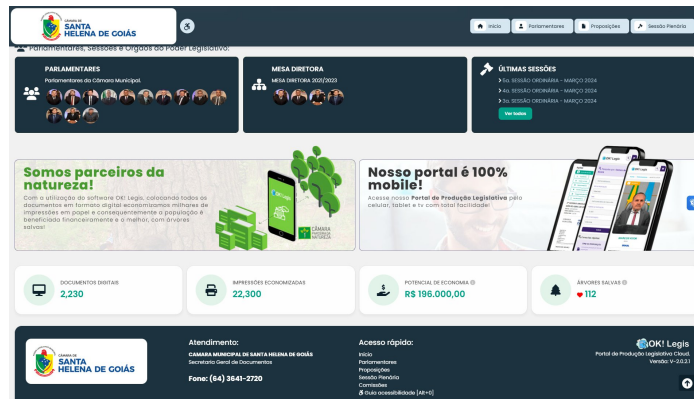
CÂMARA DE SANTA HELENA DE GOIÁS

Início | Parlamentares | Proposições | Sessão Plenária

Parlamentares, Sessões e Órgãos do Poder Legislativo:

PARLAMENTARES
Parlamentares da Câmara Municipal.

MESA DIRETORA
MESA DIRETORA 2023/2023

ÚLTIMAS SESSÕES
5a. SESSÃO ORDINÁRIA - MARÇO 2024
4a. SESSÃO ORDINÁRIA - MARÇO 2024
3a. SESSÃO ORDINÁRIA - MARÇO 2024
Ver todas

Somos parceiros da natureza!
Com a utilização do software OK! Legis, colocando todos os documentos em formato digital economizamos milhares de impressões em papel e consequentemente a população é beneficiada financeiramente e o melhor, com árvores salvas!

CÂMARA PARCEIRA DA NATUREZA

Nosso portal é 100% mobile!
Acesse nosso Portal de Produção Legislativa pelo celular, tablet e tv com total facilidade!

DOCUMENTOS DIGITAIS
2,230

IMPRESSÕES ECONOMIZADAS
22,300

POTENCIAL DE ECONOMIA
R$ 196.000,00

ÁRVORES SALVAS
112

CÂMARA DE SANTA HELENA DE GOIÁS

Atendimento:
CAMARA MUNICIPAL DE SANTA HELENA DE GOIÁS
Secretaria Geral de Documentos
Fone: (64) 3641-2720

Acesso rápido:
Início
Parlamentares
Proposições
Sessão Plenária
Comissões
Guia acessibilidade [Alt+0]

OK! Legis
Portal de Produção Legislativa Cloud.
Versão: V-2.0.2.1